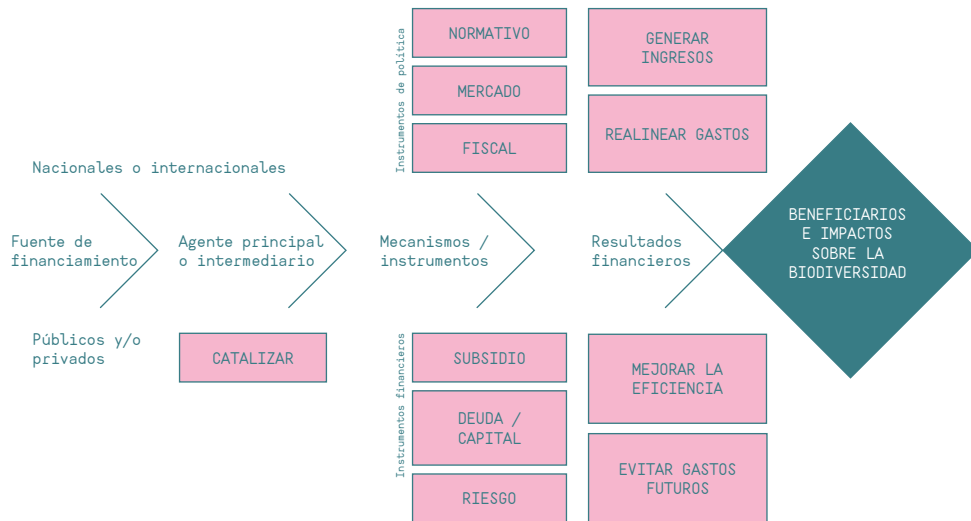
Instrumentos de política

NORMATIVO

MERCADO

FISCAL

GENERAR INGRESOS

REALINEAR GASTOS

Nacionales o internacionales

Fuente de financiamiento

Agente principal o intermediario

Mecanismos / instrumentos

Resultados financieros

BENEFICIARIOS E IMPACTOS SOBRE LA BIODIVERSIDAD

Públicos y/o privados

CATALIZAR

Instrumentos financieros

SUBSIDIO

DEUDA / CAPITAL

RIESGO

MEJORAR LA EFICIENCIA

EVITAR GASTOS FUTUROS